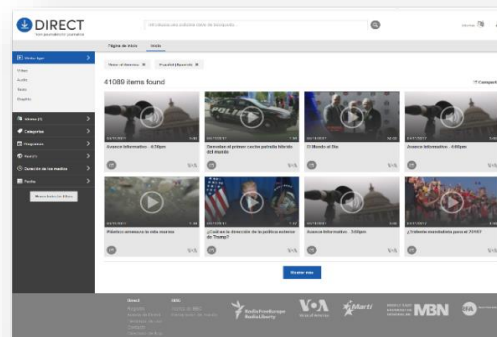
DIRECT

Página de inicio | Vídeo

41089 items found

Avance Informativo - 6:30pm

Derrotan al primer cuerpo patrulla híbrido del mundo

El Mundo al Día

Avance Informativo - 4:00pm

Pánico amenaza la isla marina

¿Cuál es la dirección de la política exterior de Trump?

Avance Informativo - 3:00pm

¿Violación mandataria para el 2016?

Radio Free Europe Radio Liberty

VOA

Martí

MBN

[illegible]